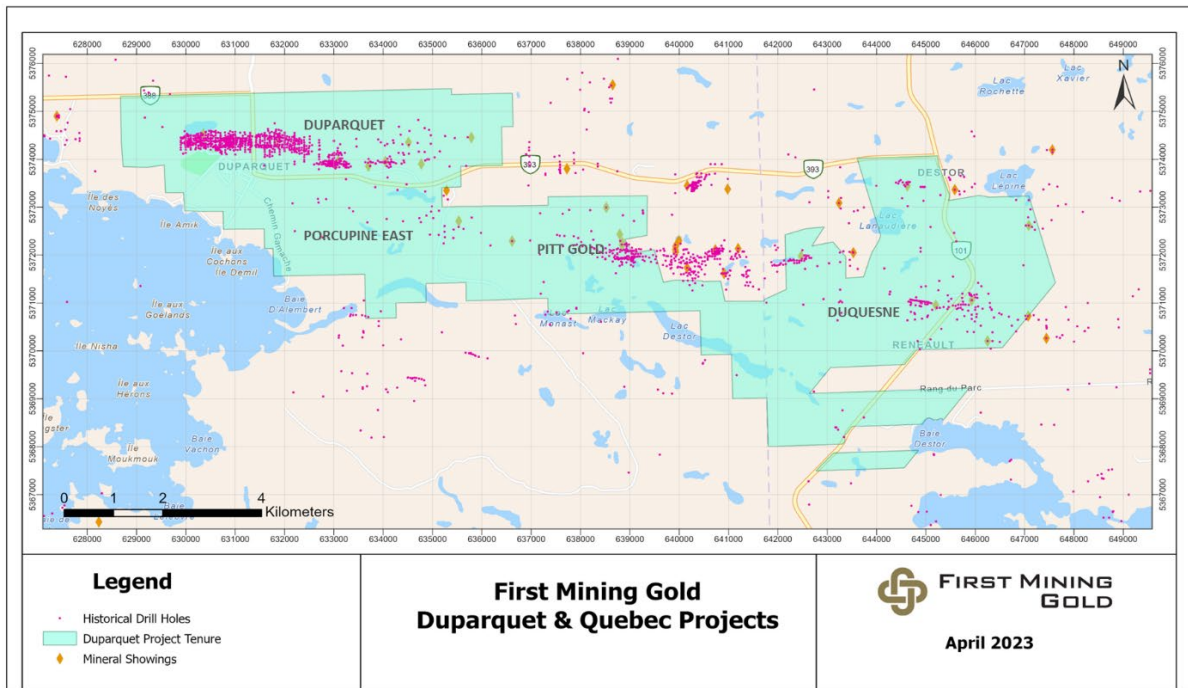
628000 629000 630000 631000 632000 633000 634000 635000 636000 637000 638000 639000 640000 641000 642000 643000 644000 645000 646000 647000 648000 649000

5376000 5375000 5374000 5373000 5372000 5371000 5370000 5369000 5368000 5367000

N

388

DUPARQUET

DUPARQUET

393

393

Lac Xavier

Lac Rochette

DESTOR

Lac Lepine

Ile des Noyes

Ile Amik

Ile aux Cochons

Ile Demil

Chemin Gamache

PORCUPINE EAST

PITT GOLD

Lac Lanaudiere

101

Baie D'Alembert

Ile aux Goelands

Lac Monast

Lac Mackay

Lac Destor

DUQUESNE

RENAULT

Ile Nisha

Ile aux Herons

Rang du Parc

Ile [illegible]gater

Baie Vachon

Ile Moukmouk

Baie Destor

0 1 2 4 Kilometers

Baie Lecorre

Legend

Historical Drill Holes

Duparquet Project Tenure

Mineral Showings

First Mining Gold
Duparquet & Quebec Projects

FIRST MINING GOLD

April 2023